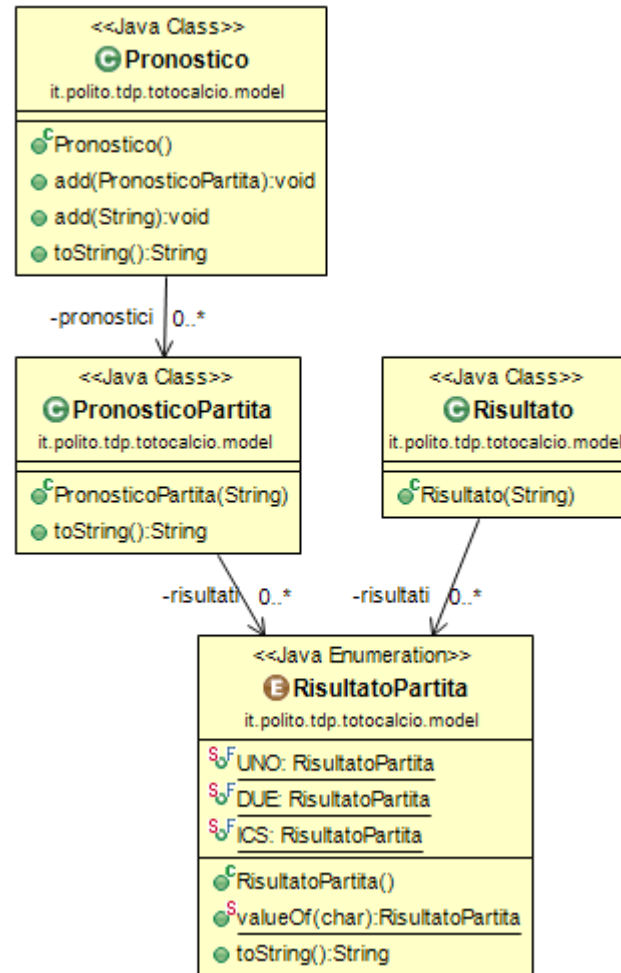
<<Java Class>>
Pronostico
it.polito.tdp.totocalcio.model

Pronostico()
add(PronosticoPartita):void
add(String):void
toString():String

-pronostici 0..*

<<Java Class>>
PronosticoPartita
it.polito.tdp.totocalcio.model

PronosticoPartita(String)
toString():String

<<Java Class>>
Risultato
it.polito.tdp.totocalcio.model

Risultato(String)

-risultati 0..*

-risultati 0..*

<<Java Enumeration>>
RisultatoPartita
it.polito.tdp.totocalcio.model

UNO: RisultatoPartita
DUE: RisultatoPartita
ICS: RisultatoPartita

RisultatoPartita()
valueOf(char):RisultatoPartita
toString():String